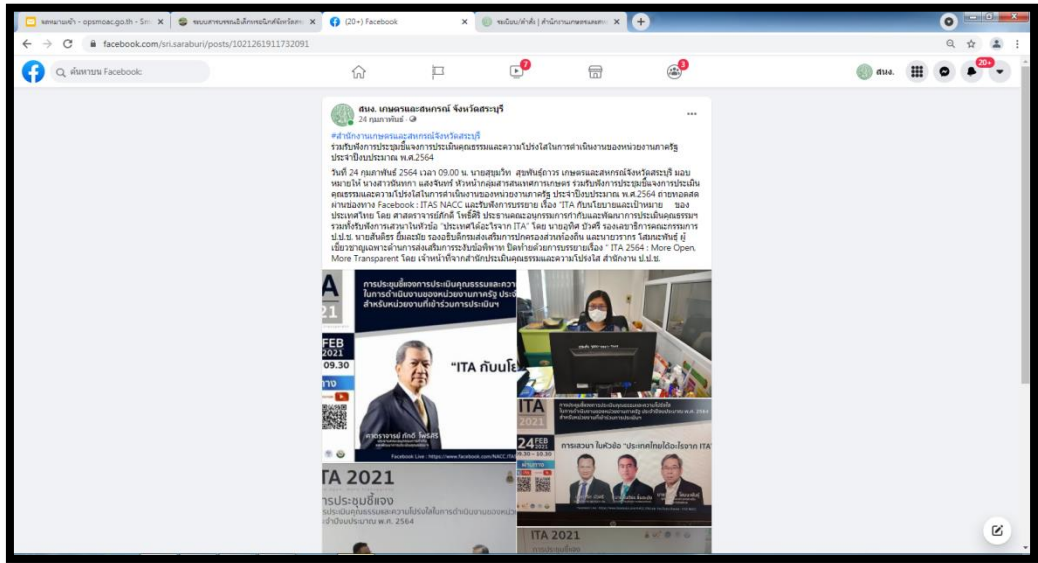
จดหมายเข้า - opsmoac.go.th - Sm × | ระบบสารบรรณอิเล็กทรอนิกส์จังหวัด × | (20+) Facebook × | ระเบียบ/คำสั่ง | สำนักงานเกษตรและสหกรณ์ × | +

facebook.com/sri.saraburi/posts/1021261911732091

ค้นหาบน Facebook

7

3

สนง.

20+

สนง. เกษตรและสหกรณ์ จังหวัดสระบุรี
24 กุมภาพันธ์ ·

#สำนักงานเกษตรและสหกรณ์จังหวัดสระบุรี
ร่วมรับฟังการประชุมชี้แจงการประเมินคุณธรรมและความโปร่งใสในการดำเนินงานของหน่วยงานภาครัฐ ประจำปีงบประมาณ พ.ศ.2564

วันที่ 24 กุมภาพันธ์ 2564 เวลา 09.00 น. นายสุขุมวิท สุขพันธ์ถาวร เกษตรและสหกรณ์จังหวัดสระบุรี มอบหมายให้ นางสาวนันทภา แสงจันทร์ หัวหน้ากลุ่มสารสนเทศการเกษตร ร่วมรับฟังการประชุมชี้แจงการประเมินคุณธรรมและความโปร่งใสในการดำเนินงานของหน่วยงานภาครัฐ ประจำปีงบประมาณ พ.ศ.2564 ถ่ายทอดสดผ่านช่องทาง Facebook : ITAS NACC และรับฟังการบรรยาย เรื่อง "ITA กับนโยบายและเป้าหมาย ของประเทศไทย โดย ศาสตราจารย์ภักดี โพธิ์ศิริ ประธานคณะอนุกรรมการกำกับและพัฒนาการประเมินคุณธรรมฯ รวมทั้งรับฟังการเสวนาในหัวข้อ "ประเทศได้อะไรจาก ITA" โดย นายอุทิศ บัวศรี รองเลขาธิการคณะกรรมการ ป.ป.ช. นายสันติชัย ยิ้มละมัย รองอธิบดีกรมส่งเสริมการปกครองส่วนท้องถิ่น และนายธวัชชัย โสมนะพันธุ์ ผู้เชี่ยวชาญเฉพาะด้านการส่งเสริมการระงับข้อพิพาท ปิดท้ายด้วยการบรรยายเรื่อง " ITA 2564 : More Open, More Transparent โดย เจ้าหน้าที่จากสำนักประเมินคุณธรรมและความโปร่งใส สำนักงาน ป.ป.ช.

การประชุมชี้แจงการประเมินคุณธรรมและความ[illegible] ในการดำเนินงานของหน่วยงานภาครัฐ ประจำ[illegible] สำหรับหน่วยงานที่เข้าร่วมการประเมินฯ

FEB 2021 09.30

"ITA กับนโย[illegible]

ศาสตราจารย์ ภักดี โพธิศิริ

Facebook Live : https://www.facebook.com/NACC.ITAS

ITA 2021
24 FEB
การเสวนา ในหัวข้อ "ประเทศไทยได้อะไรจาก ITA"

ITA 2021
การประชุมชี้แจง
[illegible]ประเมินคุณธรรมและความโปร่งใสในการดำเนินงานของหน่ว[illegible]
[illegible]จำปีงบประมาณ พ.ศ. 2564

ITA 2021